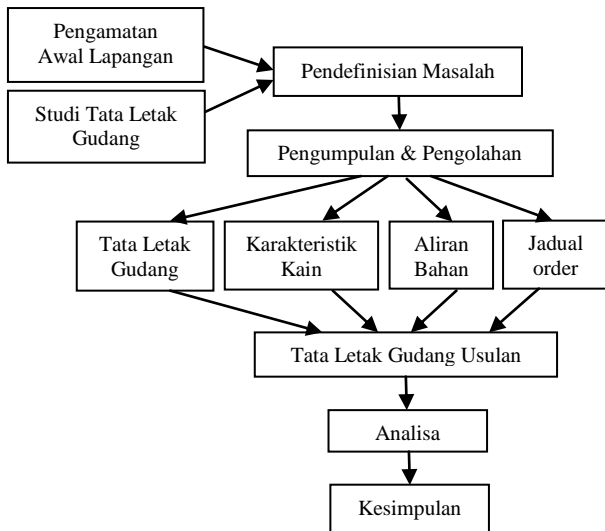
Pengamatan Awal Lapangan

Studi Tata Letak Gudang

Pendefinisian Masalah

Pengumpulan & Pengolahan

Tata Letak Gudang

Karakteristik Kain

Aliran Bahan

Jadual order

Tata Letak Gudang Usulan

Analisa

Kesimpulan